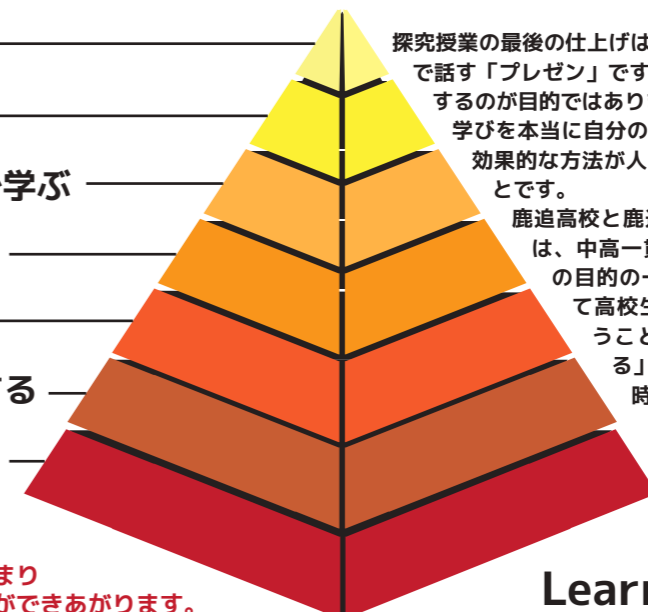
探究授業の最後の仕上げは
で話す「プレゼン」です
するのが目的ではあり
学びを本当に自分の
効果的な方法が人
とです。

鹿追高校と鹿
は、中高一
の目的の
て高校生
うこと
る」
時

学ぶ

する

まり
ができあがります。

Learn